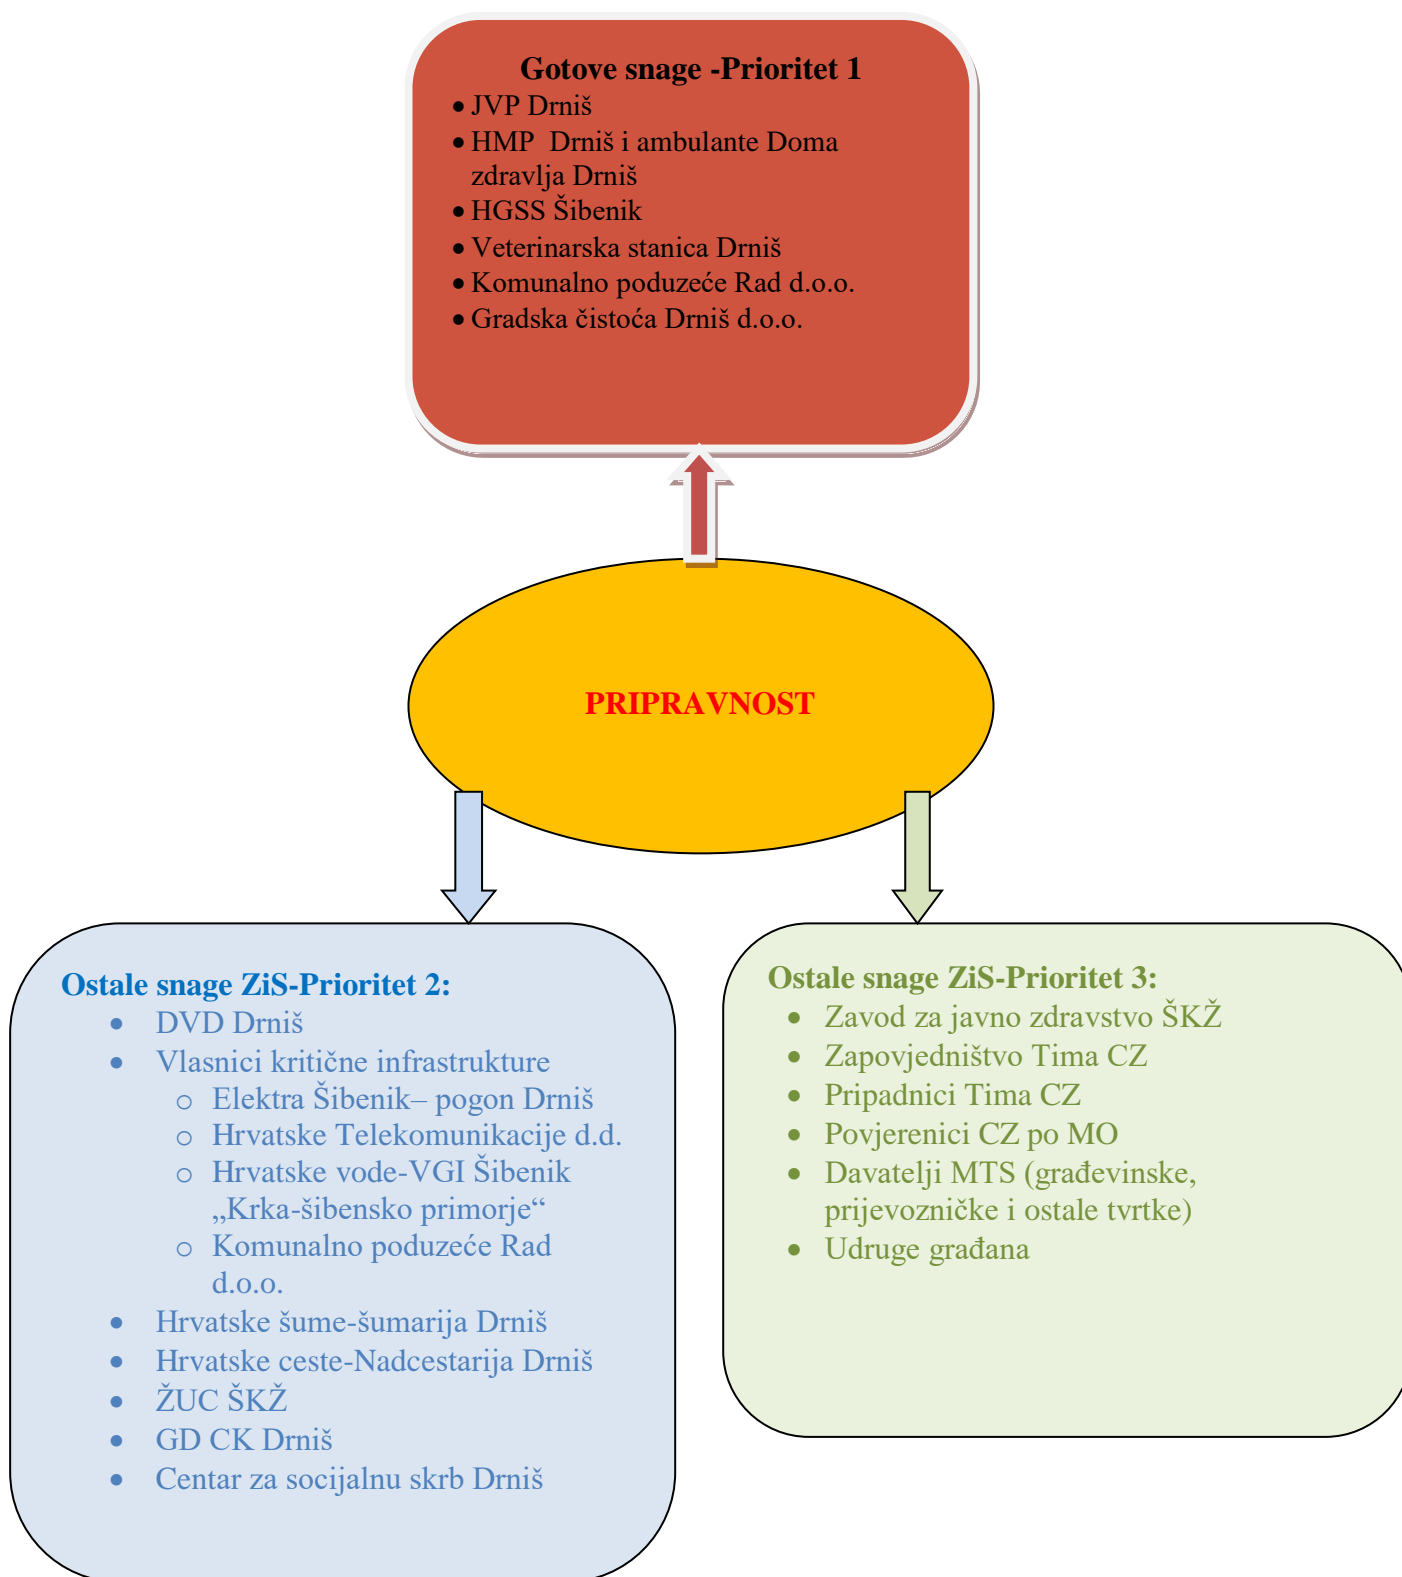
Gotove snage -Prioritet 1
- JVP Drniš
- HMP Drniš i ambulante Doma zdravlja Drniš
- HGSS Šibenik
- Veterinarska stanica Drniš
- Komunalno poduzeće Rad d.o.o.
- Gradska čistoća Drniš d.o.o.

PRIPRAVNOST

Ostale snage ZiS-Prioritet 2:
- DVD Drniš
- Vlasnici kritične infrastrukture
  - Elektra Šibenik– pogon Drniš
  - Hrvatske Telekomunikacije d.d.
  - Hrvatske vode-VGI Šibenik „Krka-šibensko primorje“
  - Komunalno poduzeće Rad d.o.o.
- Hrvatske šume-šumarija Drniš
- Hrvatske ceste-Nadcestarija Drniš
- ŽUC ŠKŽ
- GD CK Drniš
- Centar za socijalnu skrb Drniš

Ostale snage ZiS-Prioritet 3:
- Zavod za javno zdravstvo ŠKŽ
- Zapovjedništvo Tima CZ
- Pripadnici Tima CZ
- Povjerenici CZ po MO
- Davatelji MTS (građevinske, prijevozničke i ostale tvrtke)
- Udruge građana